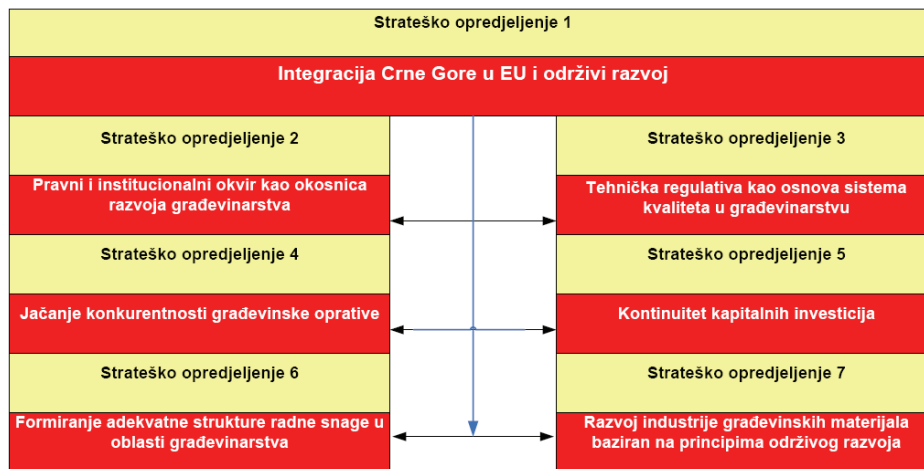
Strateško opredjeljenje 1

Integracija Crne Gore u EU i održivi razvoj

Strateško opredjeljenje 2

Pravni i institucionalni okvir kao okosnica razvoja građevinarstva

Strateško opredjeljenje 3

Tehnička regulativa kao osnova sistema kvaliteta u građevinarstvu

Strateško opredjeljenje 4

Jačanje konkurentnosti građevinske oprative

Strateško opredjeljenje 5

Kontinuitet kapitalnih investicija

Strateško opredjeljenje 6

Formiranje adekvatne strukture radne snage u oblasti građevinarstva

Strateško opredjeljenje 7

Razvoj industrije građevinskih materijala baziran na principima održivog razvoja